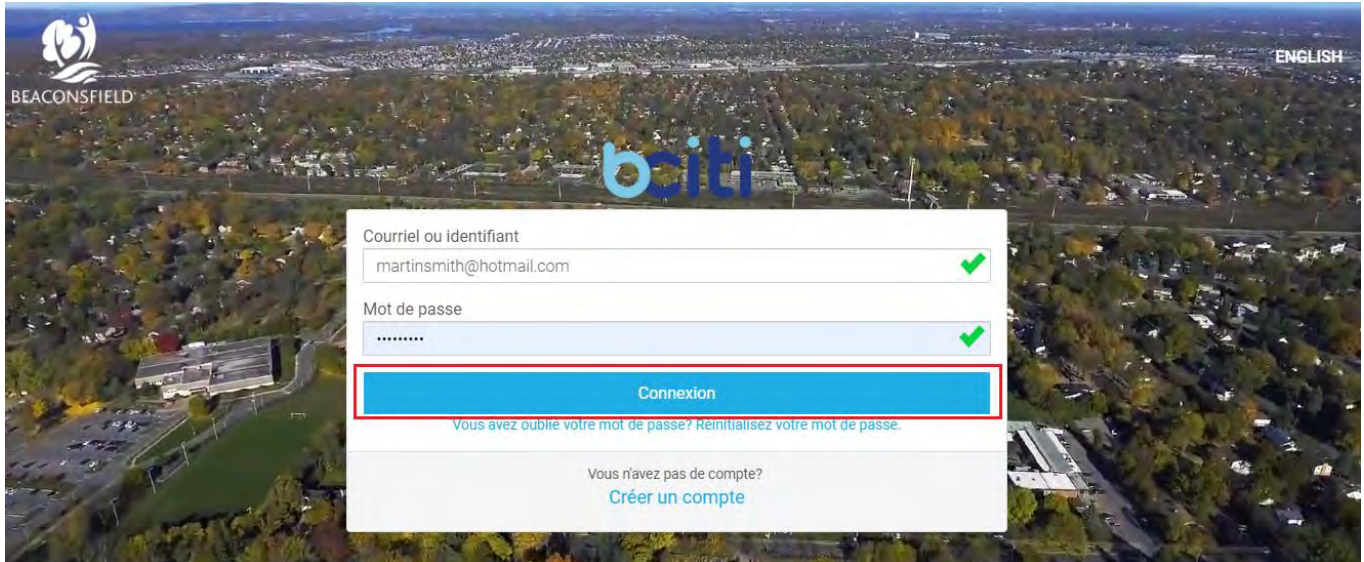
BEACONSFIELD

ENGLISH

bciti

Courriel ou identifiant

martinsmith@hotmail.com

Mot de passe

••••••••••

Connexion

Vous avez oublié votre mot de passe? Réinitialisez votre mot de passe.

Vous n'avez pas de compte?

Créer un compte